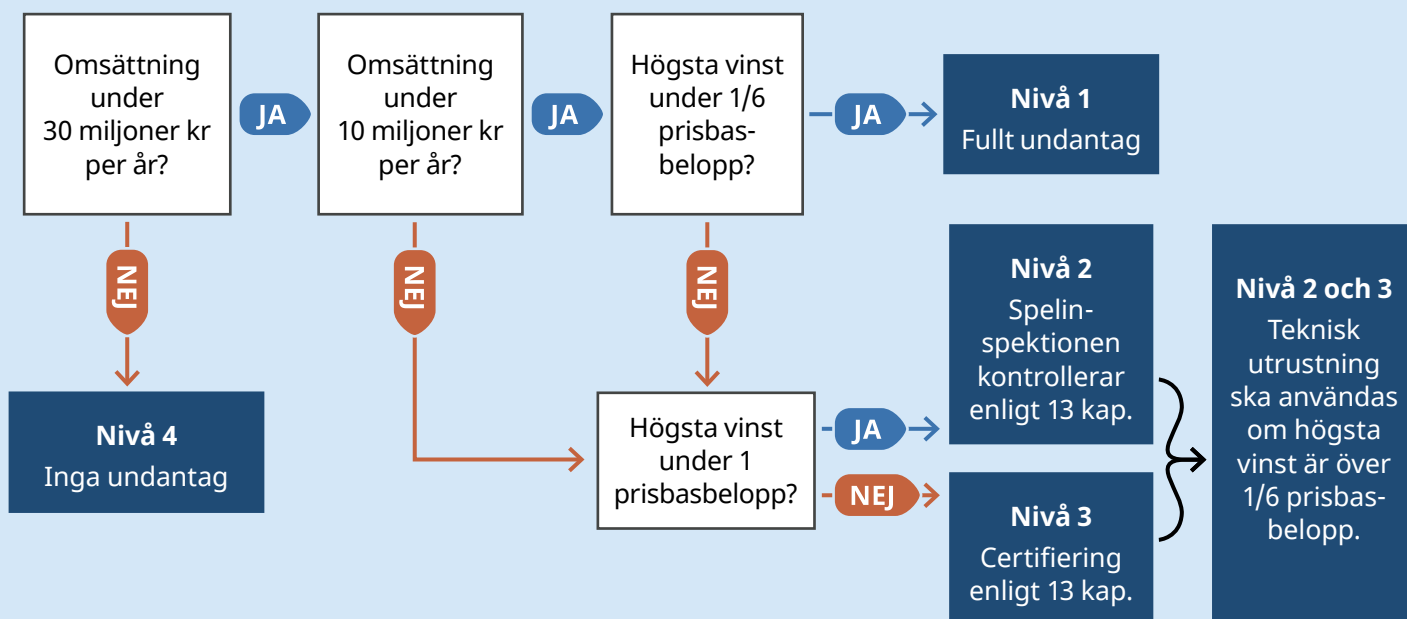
Omsättning under 30 miljoner kr per år?

JA

Omsättning under 10 miljoner kr per år?

JA

Högsta vinst under 1/6 prisbasbelopp?

JA

Nivå 1
Fullt undantag

NEJ

NEJ

NEJ

Nivå 4
Inga undantag

Högsta vinst under 1 prisbasbelopp?

JA

NEJ

Nivå 2
Spelinspektionen kontrollerar enligt 13 kap.

Nivå 3
Certifiering enligt 13 kap.

Nivå 2 och 3
Teknisk utrustning ska användas om högsta vinst är över 1/6 prisbasbelopp.